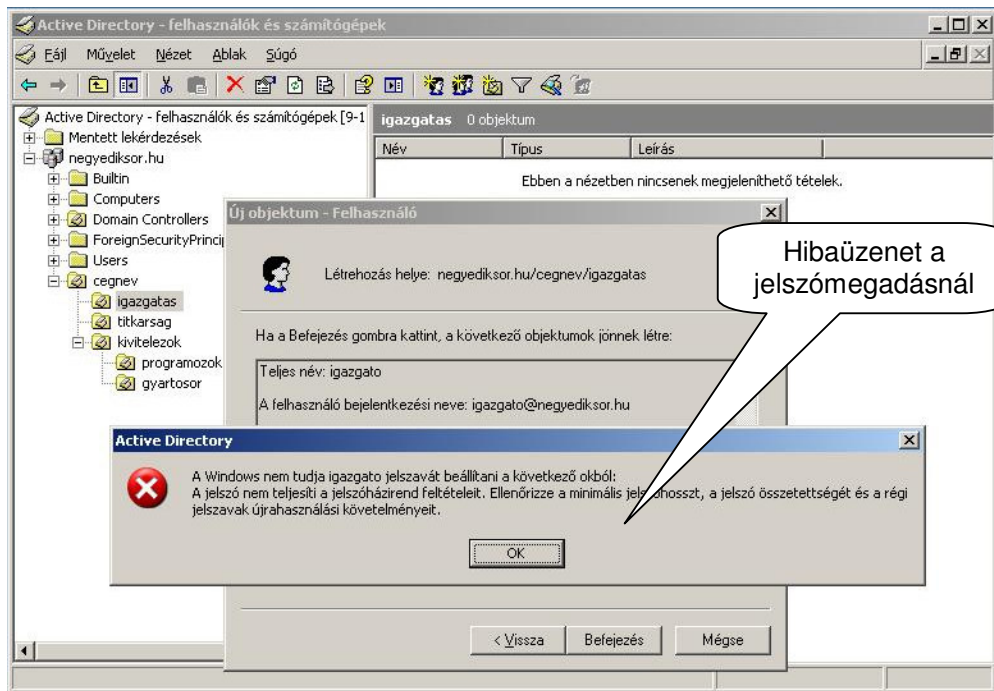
Active Directory - felhasználók és számítógépek

Fájl Művelet Nézet Ablak Súgó

Active Directory - felhasználók és számítógépek [9-1
Mentett lekérdezések
negyediksor.hu
Builtin
Computers
Domain Controllers
ForeignSecurityPrincip
Users
cegnev
igazgatas
titkarsag
kivitelezok
programozok
gyartosor

igazgatas 0 objektum

| Név | Típus | Leírás |
|---|---|---|

Ebben a nézetben nincsenek megjeleníthető tételek.

Új objektum - Felhasználó

Létrehozás helye: negyediksor.hu/cegnev/igazgatas

Ha a Befejezés gombra kattint, a következő objektumok jönnek létre:

Teljes név: igazgato

A felhasználó bejelentkezési neve: igazgato@negyediksor.hu

Hibaüzenet a jelszómegadásnál

Active Directory

A Windows nem tudja igazgato jelszavát beállítani a következő okból:
A jelszó nem teljesíti a jelszóházirend feltételeit. Ellenőrizze a minimális jel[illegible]hosszt, a jelszó összetettségét és a régi jelszavak újrahasználási követelményeit.

OK

< Vissza Befejezés Mégse